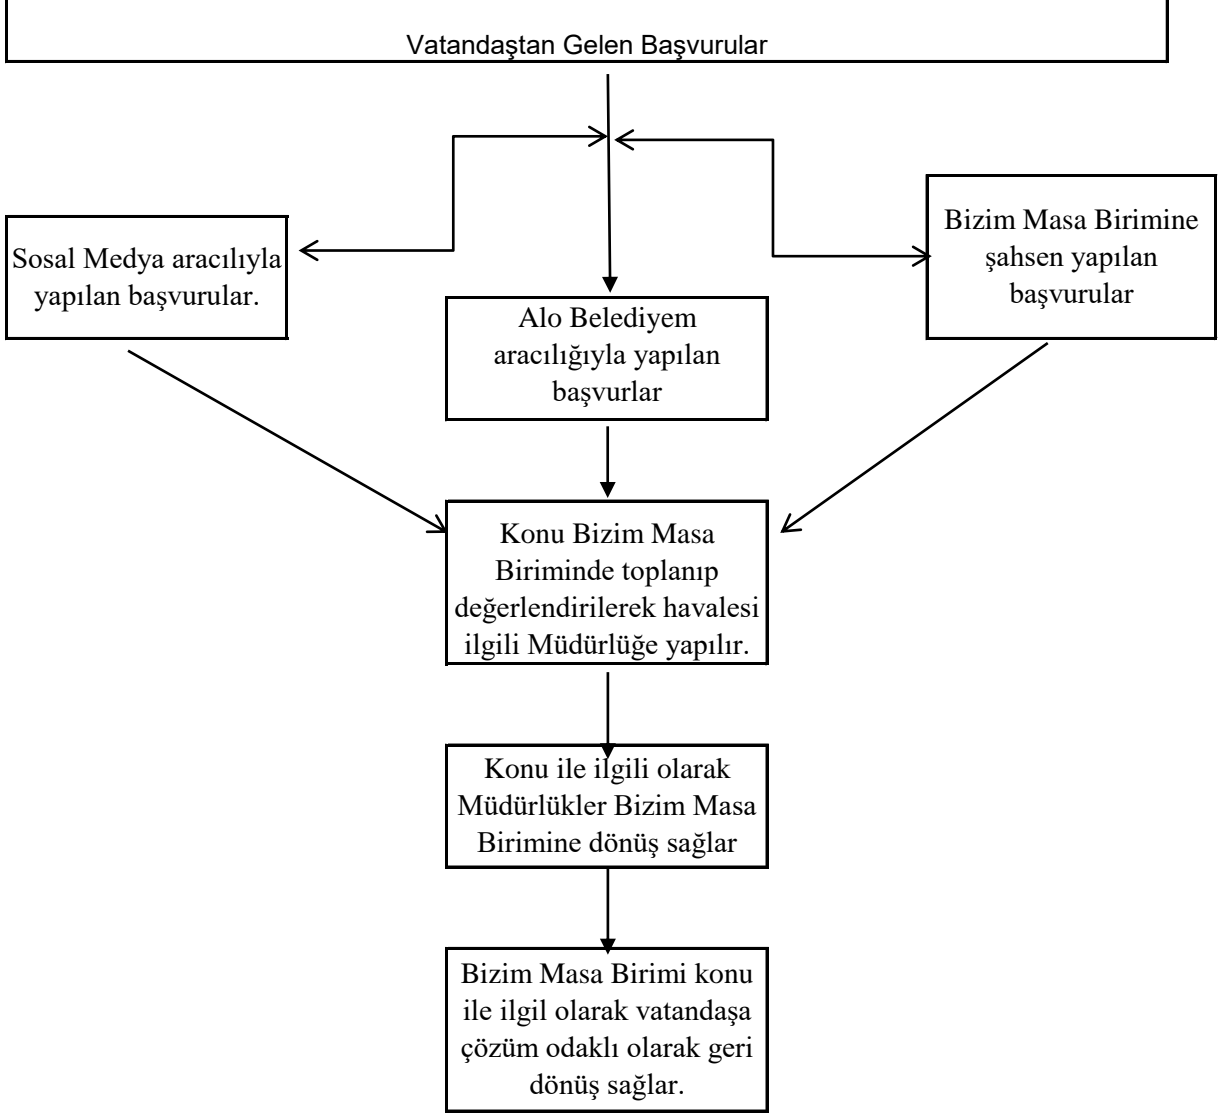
Vatandaştan Gelen Başvurular

Sosal Medya aracılıyla yapılan başvurular.

Alo Belediyem aracılığıyla yapılan başvurlar

Bizim Masa Birimine şahsen yapılan başvurular

Konu Bizim Masa Biriminde toplanıp değerlendirilerek havalesi ilgili Müdürlüğe yapılır.

Konu ile ilgili olarak Müdürlükler Bizim Masa Birimine dönüş sağlar

Bizim Masa Birimi konu ile ilgil olarak vatandaşa çözüm odaklı olarak geri dönüş sağlar.